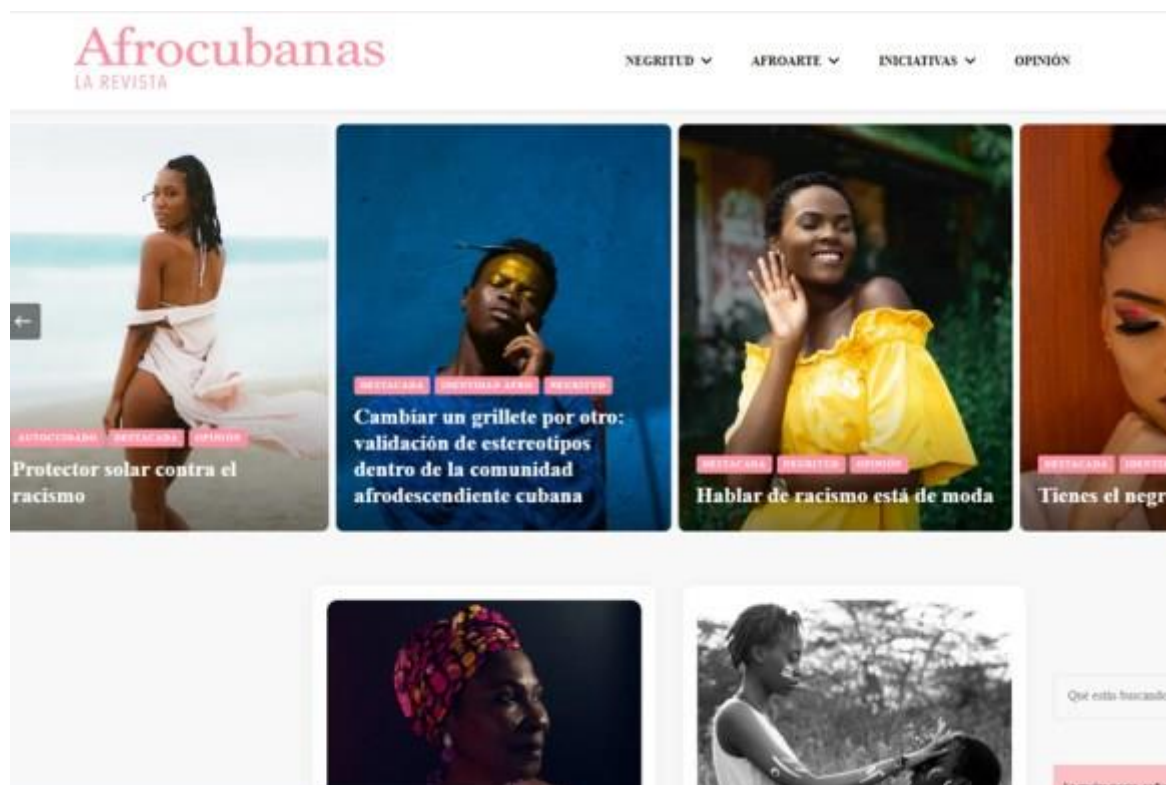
Afrocubanas
LA REVISTA

NEGRITUD ⌄ AFROARTE ⌄ INICIATIVAS ⌄ OPINIÓN

AUTOCUIDADO DESTACADA OPINIÓN
Protector solar contra el racismo

DESTACADA IDENTIDAD AFRO NEGRITUD
Cambiar un grillete por otro: validación de estereotipos dentro de la comunidad afrodescendiente cubana

DESTACADA NEGRITUD OPINIÓN
Hablar de racismo está de moda

DESTACADA IDENTI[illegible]
Tienes el negr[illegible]

Qué estás buscando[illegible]